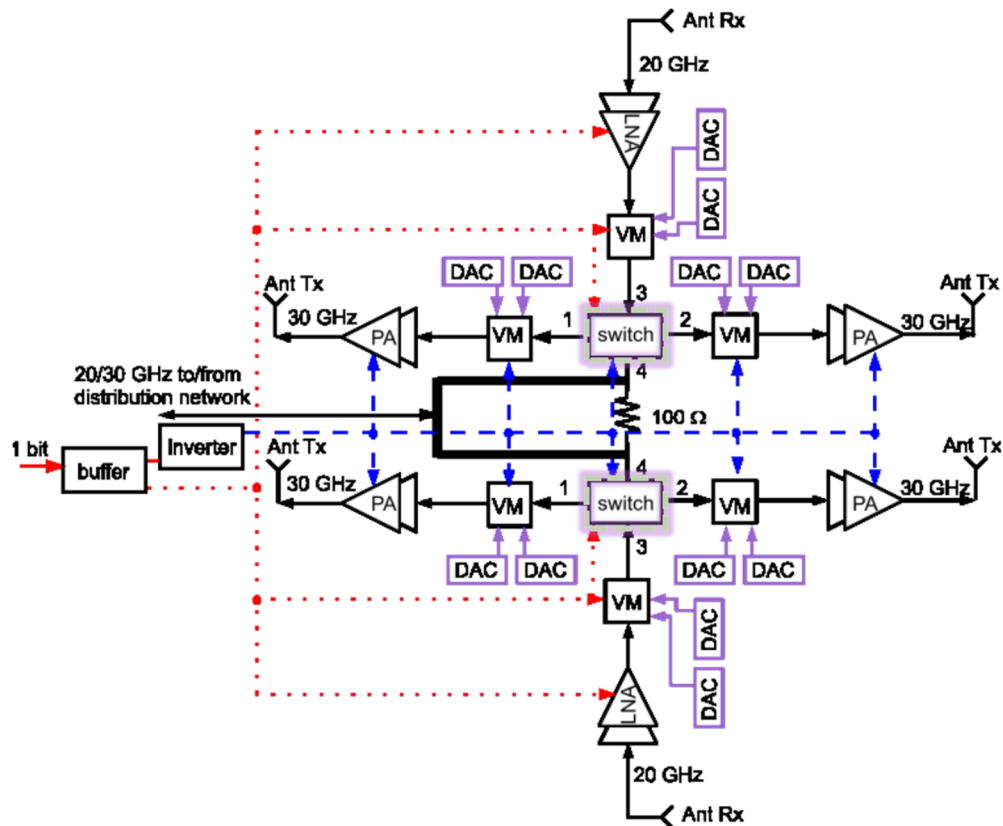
Ant Rx
20 GHz
LNA
DAC
DAC
VM
DAC
DAC
DAC
DAC
Ant Tx
Ant Tx
3
30 GHz
PA
VM
1
switch
2
VM
PA
30 GHz
4
20/30 GHz to/from distribution network
100 Ω
1 bit
buffer
Inverter
Ant Tx
Ant Tx
4
30 GHz
PA
VM
1
switch
2
VM
PA
30 GHz
3
DAC
DAC
DAC
DAC
VM
DAC
DAC
LNA
20 GHz
Ant Rx